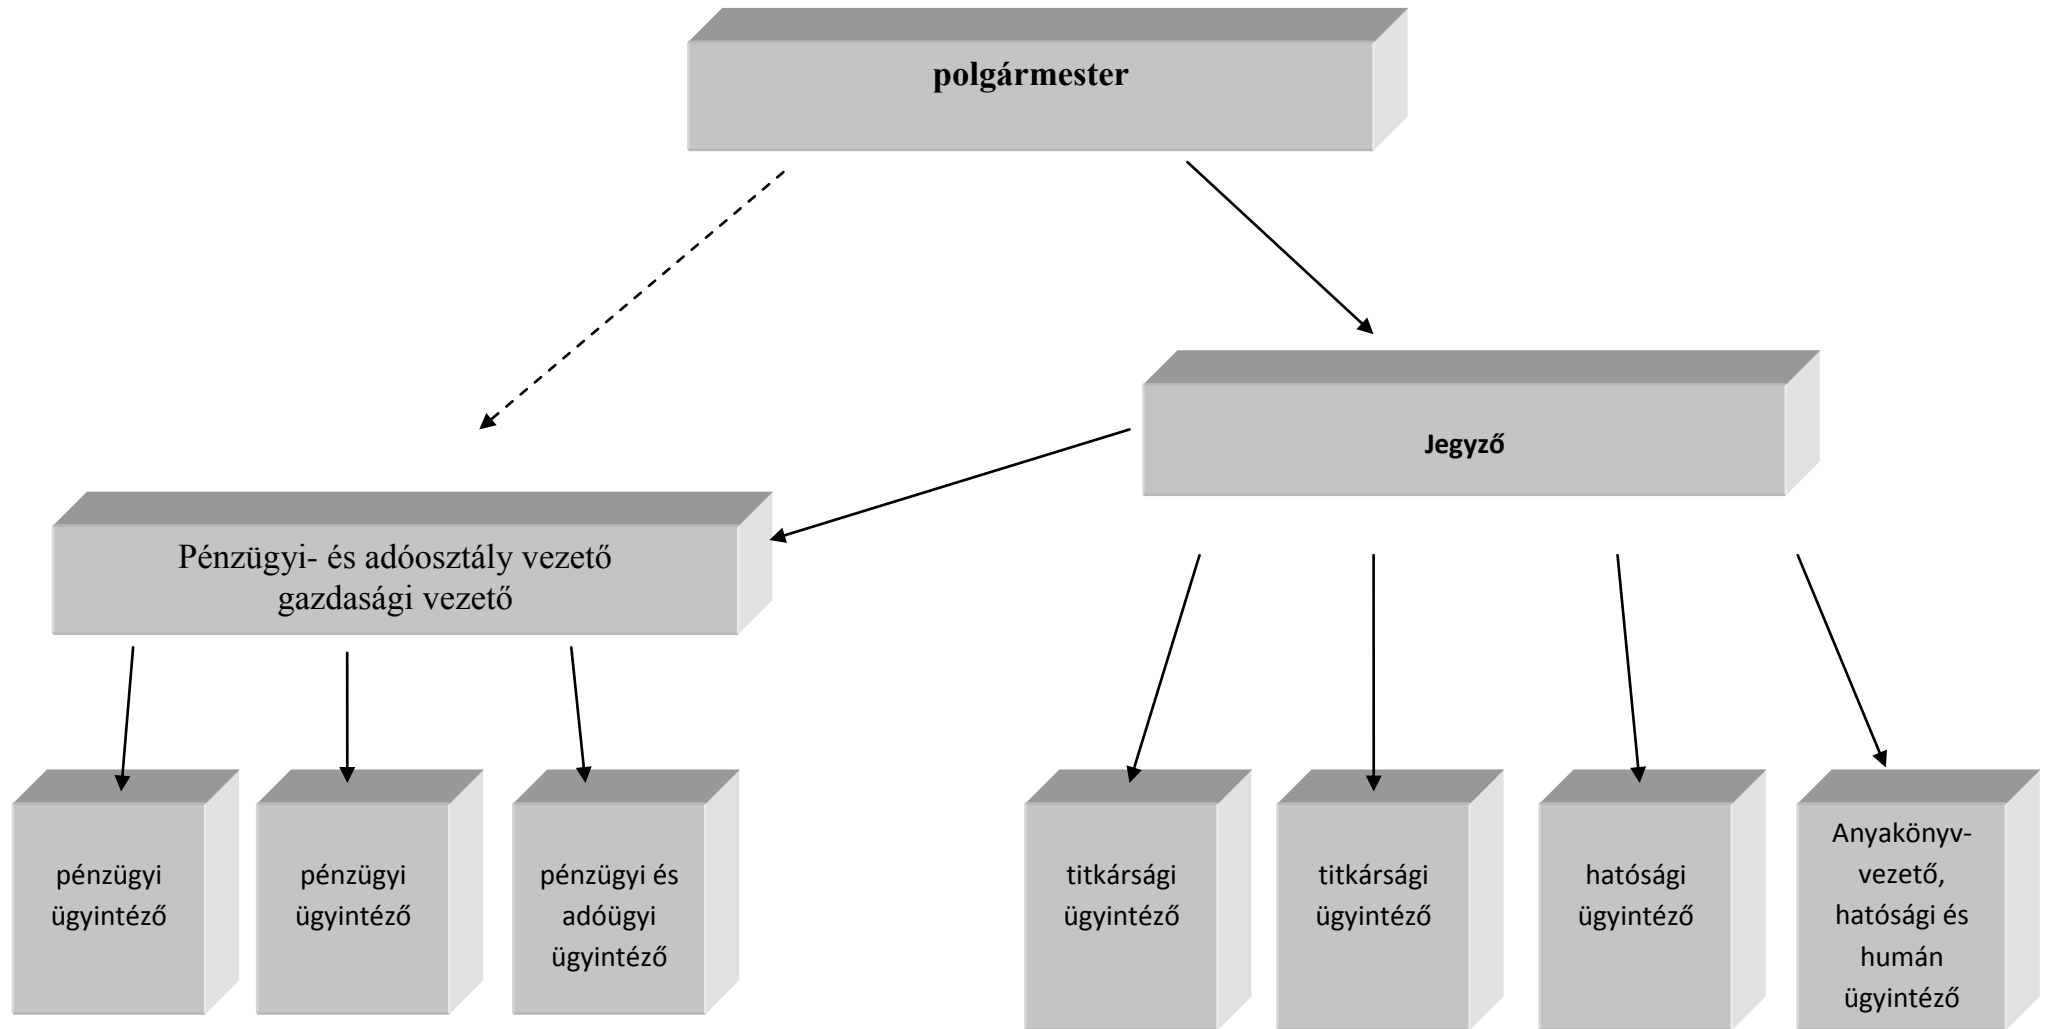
polgármester

Jegyző

Pénzügyi- és adóosztály vezető gazdasági vezető

pénzügyi ügyintéző

pénzügyi ügyintéző

pénzügyi és adóügyi ügyintéző

titkársági ügyintéző

titkársági ügyintéző

hatósági ügyintéző

Anyakönyv-vezető, hatósági és humán ügyintéző